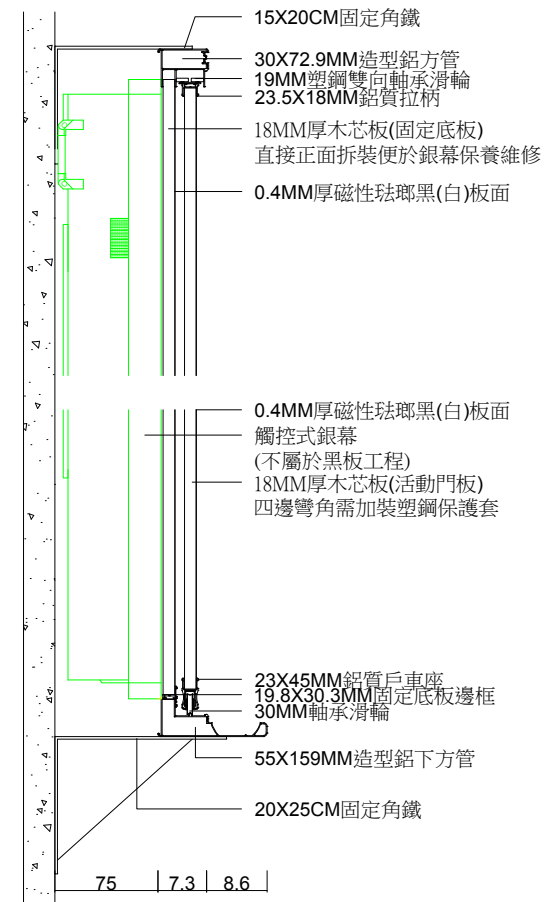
15X20CM固定角鐵
30X72.9MM造型鋁方管
19MM塑鋼雙向軸承滑輪
23.5X18MM鋁質拉柄
18MM厚木芯板(固定底板)
直接正面拆裝便於銀幕保養維修
0.4MM厚磁性珐瑯黑(白)板面

0.4MM厚磁性珐瑯黑(白)板面
觸控式銀幕
(不屬於黑板工程)
18MM厚木芯板(活動門板)
四邊彎角需加裝塑鋼保護套

23X45MM鋁質戶車座
19.8X30.3MM固定底板邊框
30MM軸承滑輪
55X159MM造型鋁下方管
20X25CM固定角鐵

75
7.3
8.6